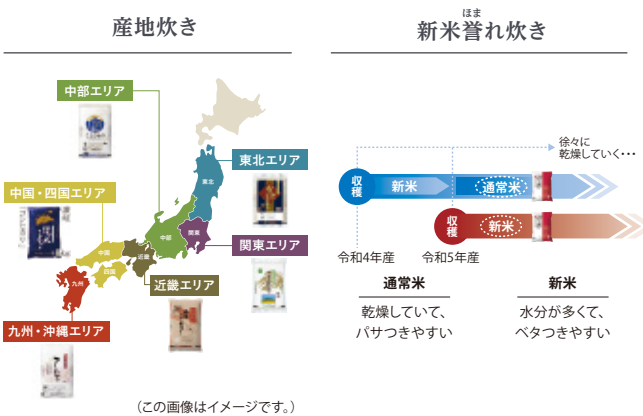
産地炊き

ほま
新米誉れ炊き

中部エリア

東北エリア

中国・四国エリア

関東エリア

近畿エリア

九州・沖縄エリア

東北

中部

関東

中国

四国

近畿

九州

（この画像はイメージです。）

徐々に
乾燥していく・・・

収穫

新米

通常米

収穫

新米

令和4年産

令和5年産

通常米

乾燥していて、
パサつきやすい

新米

水分が多くて、
ベタつきやすい